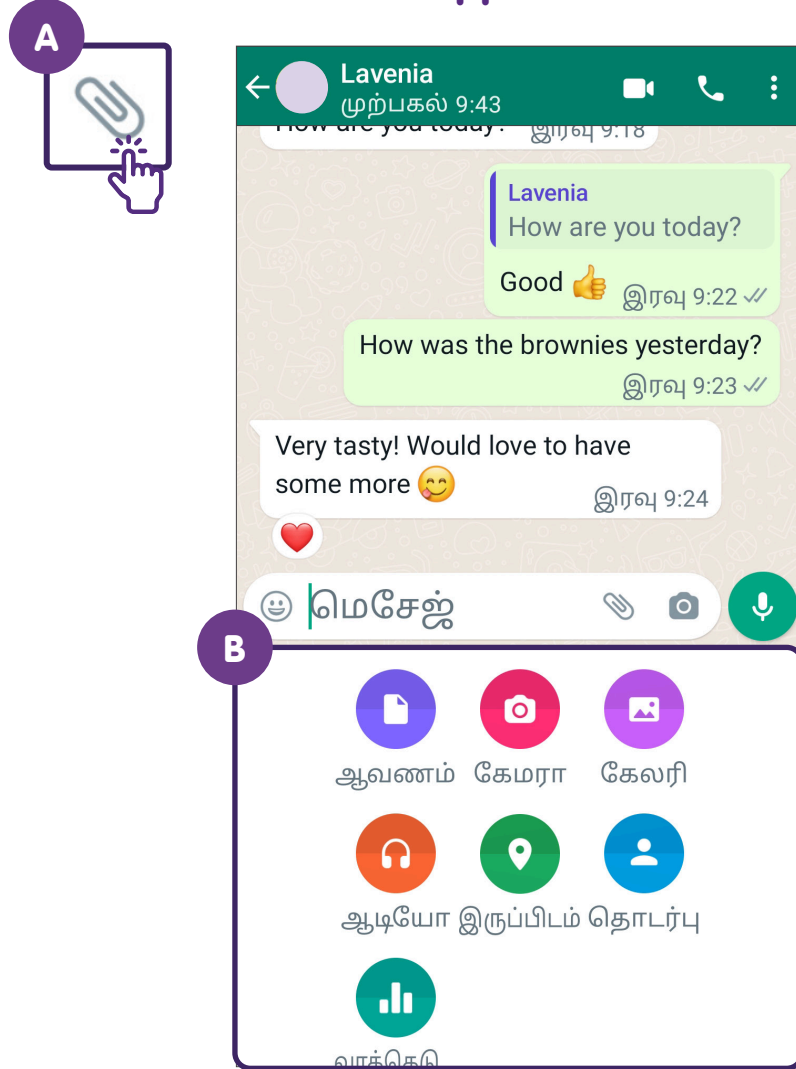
A

Lavenia
முற்பகல் 9:43

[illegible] இரவு 9:18

Lavenia
How are you today?

Good 👍 இரவு 9:22

How was the brownies yesterday?
இரவு 9:23

Very tasty! Would love to have some more 😋 இரவு 9:24

மெசேஜ்

B

ஆவணம் கேமரா கேலரி

ஆடியோ இருப்பிடம் தொடர்பு

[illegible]